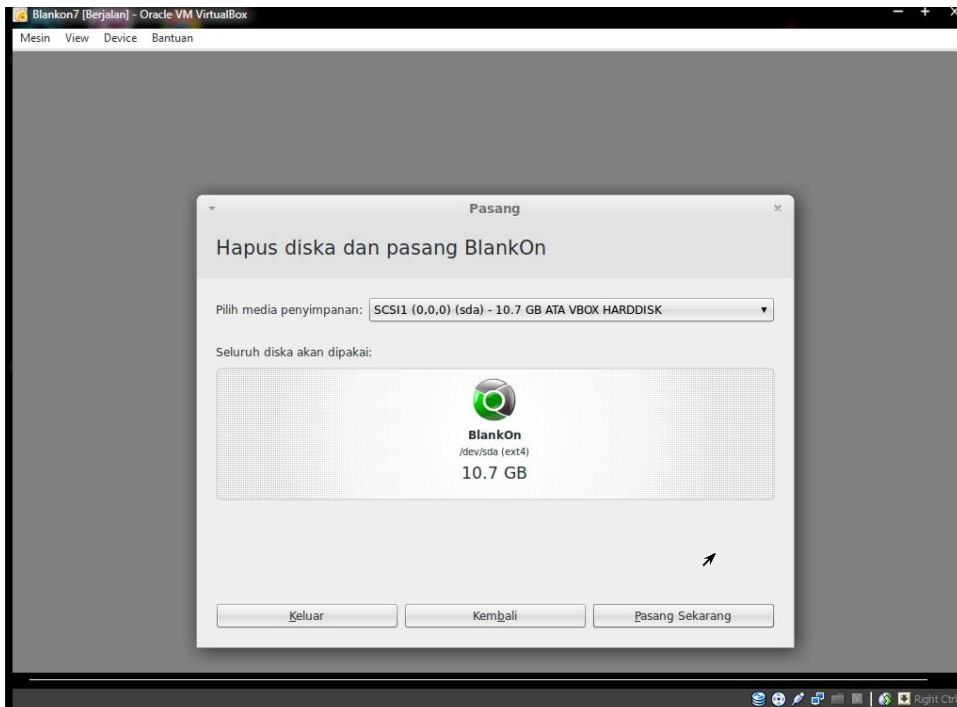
Blankon7 [Berjalan] - Oracle VM VirtualBox

Mesin View Device Bantuan

Pasang

Hapus diska dan pasang BlankOn

Pilih media penyimpanan: SCSI1 (0,0,0) (sda) - 10.7 GB ATA VBOX HARDDISK

Seluruh diska akan dipakai:

BlankOn
/dev/sda (ext4)
10.7 GB

Keluar
Kembali
Pasang Sekarang

Right Ctrl